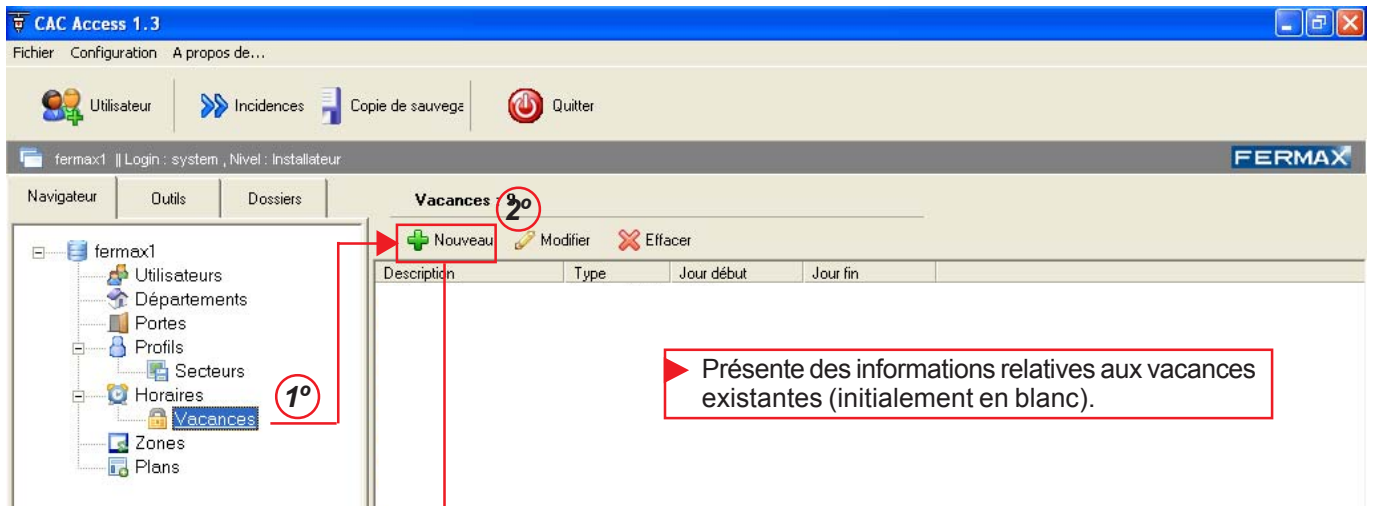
CAC Access 1.3

Fichier Configuration A propos de...

Utilisateur Incidences Copie de sauvega Quitter

fermax1 || Login : system , Nivel : Installateur

FERMAX

Navigateur Outils Dossiers

Vacances - 0

2º

Nouveau Modifier Effacer

| Description | Type | Jour début | Jour fin |
|---|---|---|---|

fermax1
Utilisateurs
Départements
Portes
Profils
Secteurs
Horaires
Vacances
Zones
Plans

1º

Présente des informations relatives aux vacances existantes (initialement en blanc).